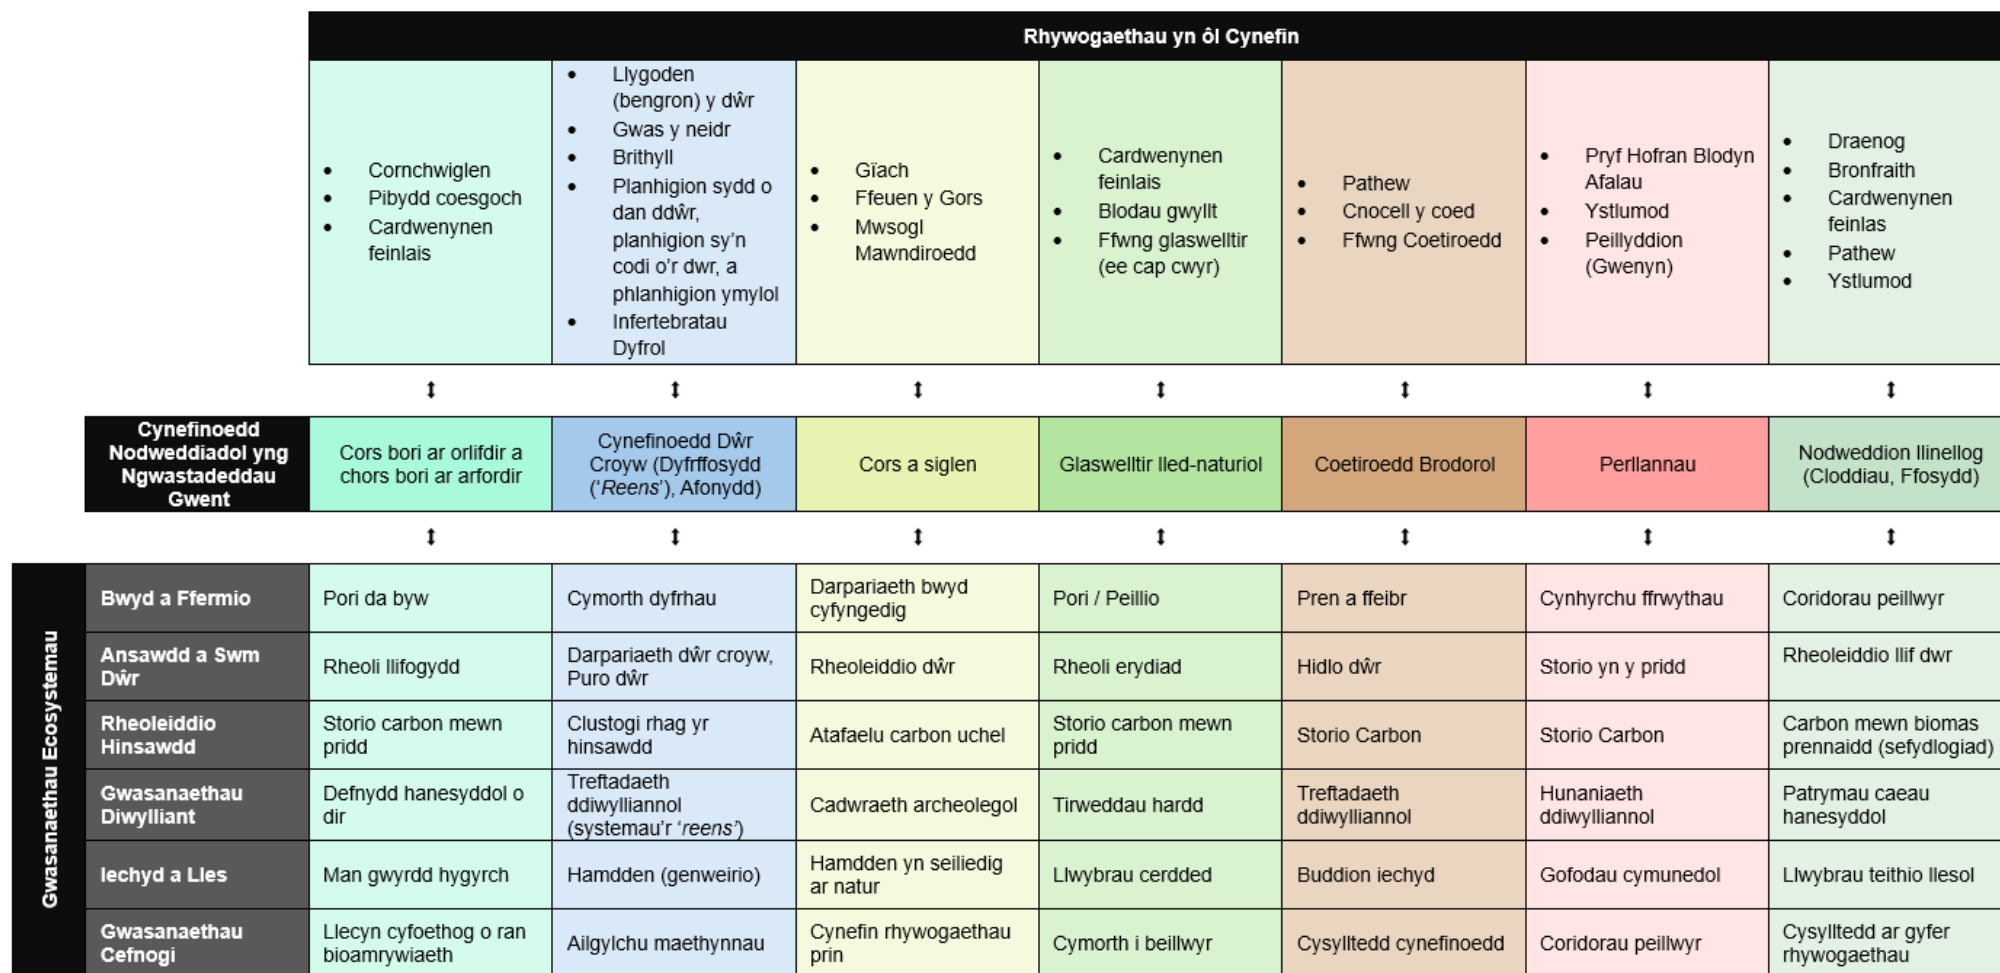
Rhywogaethau yn ôl Cynefin

| | | | | | | | |
|---|---|---|---|---|---|---|---|
| | • Cornchwiglen • Pibydd coesgoch • Cardwenynen feinlais | • Llygoden (bengron) y dŵr • Gwas y neidr • Brithyll • Planhigion sydd o dan ddŵr, planhigion sy'n codi o'r dwr, a phlanhigion ymylol • Infertebratau Dyfrol | • Gïach • Ffeuen y Gors • Mwsogl Mawndiroedd | • Cardwenynen feinlais • Blodau gwyllt • Ffwng glaswelltir (ee cap cwyr) | • Pathew • Cnocell y coed • Ffwng Coetiroedd | • Pryf Hofran Blodyn Afalau • Ystlumod • Peillyddion (Gwenyn) | • Draenog • Bronfraith • Cardwenynen feinlais • Pathew • Ystlumod |
| Cynefinoedd Nodweddiadol yng Ngwastadeddau Gwent | Cors bori ar orlifdir a chors bori ar arfordir | Cynefinoedd Dŵr Croyw (Dyfrffosydd ('Reens'), Afonydd) | Cors a siglen | Glaswelltir lled-naturiol | Coetiroedd Brodorol | Perllannau | Nodweddion llinellog (Cloddiau, Ffosydd) |

Gwasanaethau Ecosystemau

| | | | | | | | |
|---|---|---|---|---|---|---|---|
| Bwyd a Ffermio | Pori da byw | Cymorth dyfrhau | Darpariaeth bwyd cyfyngedig | Pori / Peillio | Pren a ffeibr | Cynhyrchu ffrwythau | Coridorau peillwyr |
| Ansawdd a Swm Dŵr | Rheoli llifogydd | Darpariaeth dŵr croyw, Puro dŵr | Rheoleiddio dŵr | Rheoli erydiad | Hidlo dŵr | Storio yn y pridd | Rheoleiddio llif dwr |
| Rheoleiddio Hinsawdd | Storio carbon mewn pridd | Clustogi rhag yr hinsawdd | Atafaelu carbon uchel | Storio carbon mewn pridd | Storio Carbon | Storio Carbon | Carbon mewn biomas prennaidd (sefydlogiad) |
| Gwasanaethau Diwylliant | Defnydd hanesyddol o dir | Treftadaeth ddiwylliannol (systemau'r 'reens') | Cadwraeth archeolegol | Tirweddau hardd | Treftadaeth ddiwylliannol | Hunaniaeth ddiwylliannol | Patrymau caeau hanesyddol |
| Iechyd a Lles | Man gwyrdd hygyrch | Hamdden (genweirio) | Hamdden yn seiliedig ar natur | Llwybrau cerdded | Buddion iechyd | Gofodau cymunedol | Llwybrau teithio llesol |
| Gwasanaethau Cefnogi | Llecyn cyfoethog o ran bioamrywiaeth | Ailgylchu maethynnau | Cynefin rhywogaethau prin | Cymorth i beillwyr | Cysylltedd cynefinoedd | Coridorau peillwyr | Cysylltedd ar gyfer rhywogaethau |